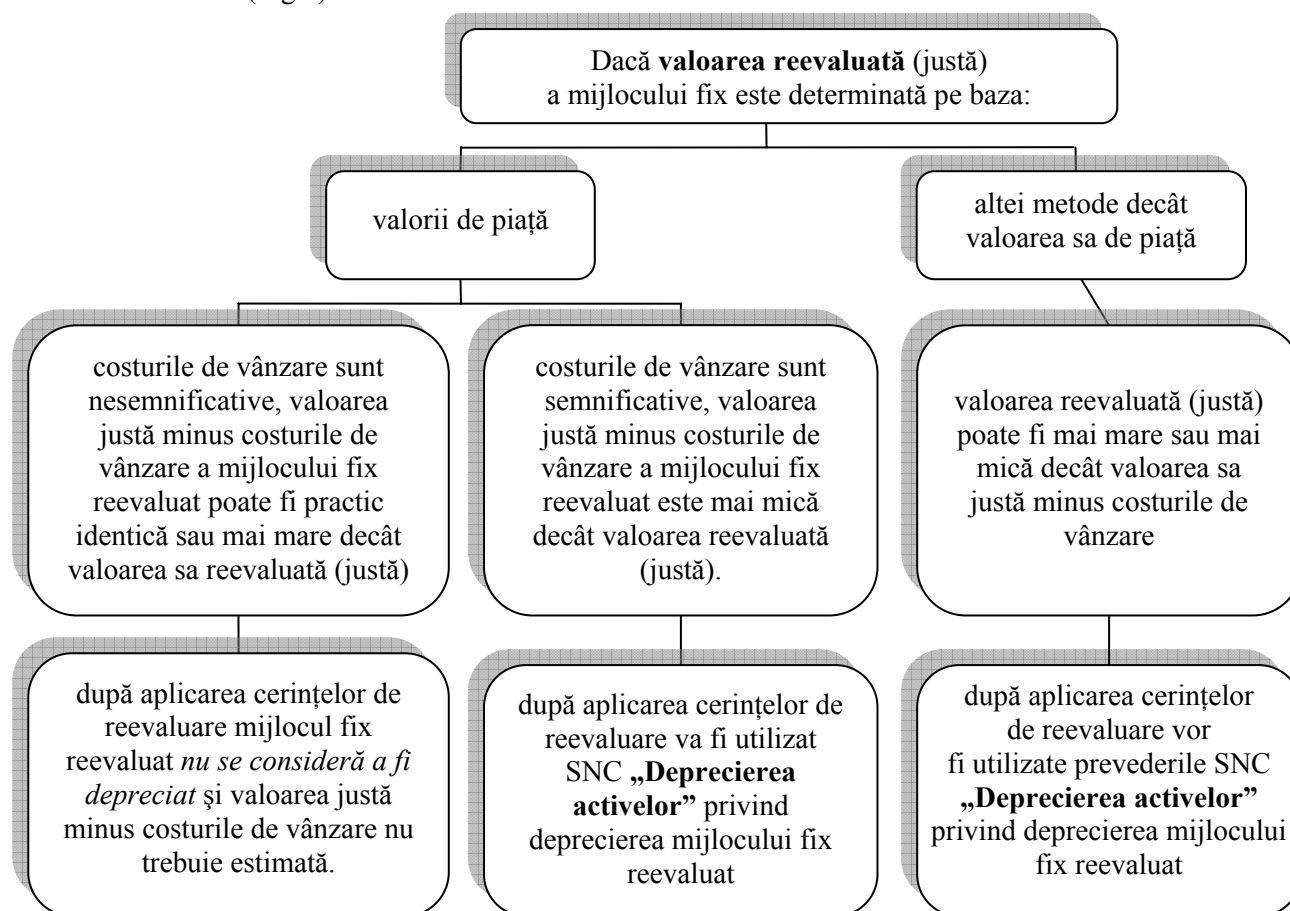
(fig. 1)

Dacă **valoarea reevaluată** (justă) a mijlocului fix este determinată pe baza:

valorii de piață

altei metode decât valoarea sa de piață

costurile de vânzare sunt nesemnificative, valoarea justă minus costurile de vânzare a mijlocului fix reevaluat poate fi practic identică sau mai mare decât valoarea sa reevaluată (justă)

costurile de vânzare sunt semnificative, valoarea justă minus costurile de vânzare a mijlocului fix reevaluat este mai mică decât valoarea reevaluată (justă).

valoarea reevaluată (justă) poate fi mai mare sau mai mică decât valoarea sa justă minus costurile de vânzare

după aplicarea cerințelor de reevaluare mijlocul fix reevaluat *nu se consideră a fi depreciat* şi valoarea justă minus costurile de vânzare nu trebuie estimată.

după aplicarea cerințelor de reevaluare va fi utilizat SNC **„Deprecierea activelor”** privind deprecierea mijlocului fix reevaluat

după aplicarea cerințelor de reevaluare vor fi utilizate prevederile SNC **„Deprecierea activelor”** privind deprecierea mijlocului fix reevaluat